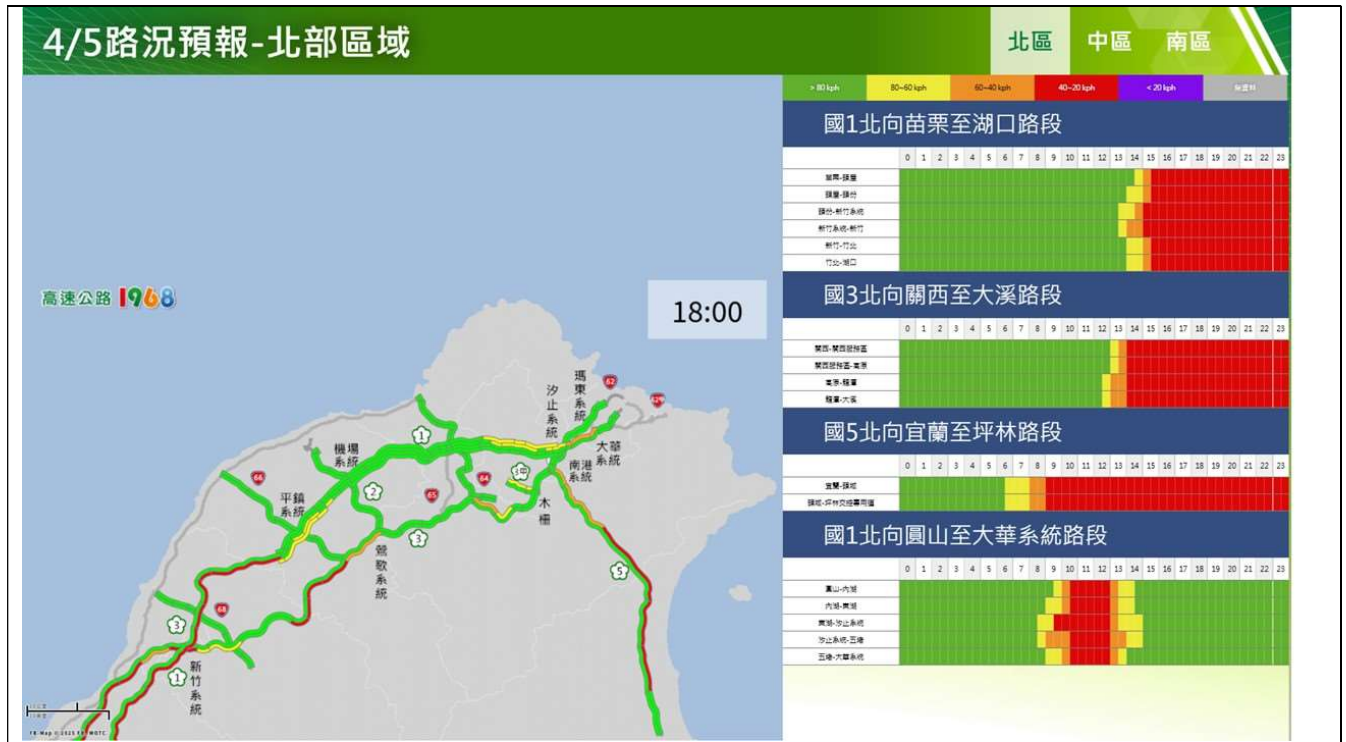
4/5路況預報-北部區域

北區 中區 南區

> 80 kph | 80~60 kph | 60~40 kph | 40~20 kph | < 20 kph | 無資料

國1北向苗栗至湖口路段

| | 0 | 1 | 2 | 3 | 4 | 5 | 6 | 7 | 8 | 9 | 10 | 11 | 12 | 13 | 14 | 15 | 16 | 17 | 18 | 19 | 20 | 21 | 22 | 23 |
|---|---|---|---|---|---|---|---|---|---|---|---|---|---|---|---|---|---|---|---|---|---|---|---|---|
| 苗栗-頭屋 | | | | | | | | | | | | | | | | | | | | | | | | |
| 頭屋-頭份 | | | | | | | | | | | | | | | | | | | | | | | | |
| 頭份-新竹系統 | | | | | | | | | | | | | | | | | | | | | | | | |
| 新竹系統-新竹 | | | | | | | | | | | | | | | | | | | | | | | | |
| 新竹-竹北 | | | | | | | | | | | | | | | | | | | | | | | | |
| 竹北-湖口 | | | | | | | | | | | | | | | | | | | | | | | | |

國3北向關西至大溪路段

| | 0 | 1 | 2 | 3 | 4 | 5 | 6 | 7 | 8 | 9 | 10 | 11 | 12 | 13 | 14 | 15 | 16 | 17 | 18 | 19 | 20 | 21 | 22 | 23 |
|---|---|---|---|---|---|---|---|---|---|---|---|---|---|---|---|---|---|---|---|---|---|---|---|---|
| 關西-關西服務區 | | | | | | | | | | | | | | | | | | | | | | | | |
| 關西服務區-高原 | | | | | | | | | | | | | | | | | | | | | | | | |
| 高原-龍潭 | | | | | | | | | | | | | | | | | | | | | | | | |
| 龍潭-大溪 | | | | | | | | | | | | | | | | | | | | | | | | |

國5北向宜蘭至坪林路段

| | 0 | 1 | 2 | 3 | 4 | 5 | 6 | 7 | 8 | 9 | 10 | 11 | 12 | 13 | 14 | 15 | 16 | 17 | 18 | 19 | 20 | 21 | 22 | 23 |
|---|---|---|---|---|---|---|---|---|---|---|---|---|---|---|---|---|---|---|---|---|---|---|---|---|
| 宜蘭-頭城 | | | | | | | | | | | | | | | | | | | | | | | | |
| 頭城-坪林交控專用道 | | | | | | | | | | | | | | | | | | | | | | | | |

國1北向圓山至大華系統路段

| | 0 | 1 | 2 | 3 | 4 | 5 | 6 | 7 | 8 | 9 | 10 | 11 | 12 | 13 | 14 | 15 | 16 | 17 | 18 | 19 | 20 | 21 | 22 | 23 |
|---|---|---|---|---|---|---|---|---|---|---|---|---|---|---|---|---|---|---|---|---|---|---|---|---|
| 圓山-內湖 | | | | | | | | | | | | | | | | | | | | | | | | |
| 內湖-東湖 | | | | | | | | | | | | | | | | | | | | | | | | |
| 東湖-汐止系統 | | | | | | | | | | | | | | | | | | | | | | | | |
| 汐止系統-五堵 | | | | | | | | | | | | | | | | | | | | | | | | |
| 五堵-大華系統 | | | | | | | | | | | | | | | | | | | | | | | | |

高速公路 1968

18:00

瑪東系統 汐止系統 大華系統 南港系統 機場系統 平鎮系統 鶯歌系統 木柵 新竹系統

62 62 1 66 2 65 64 5 3 68 3 1 5

TK Map © 2025 TK MOTC